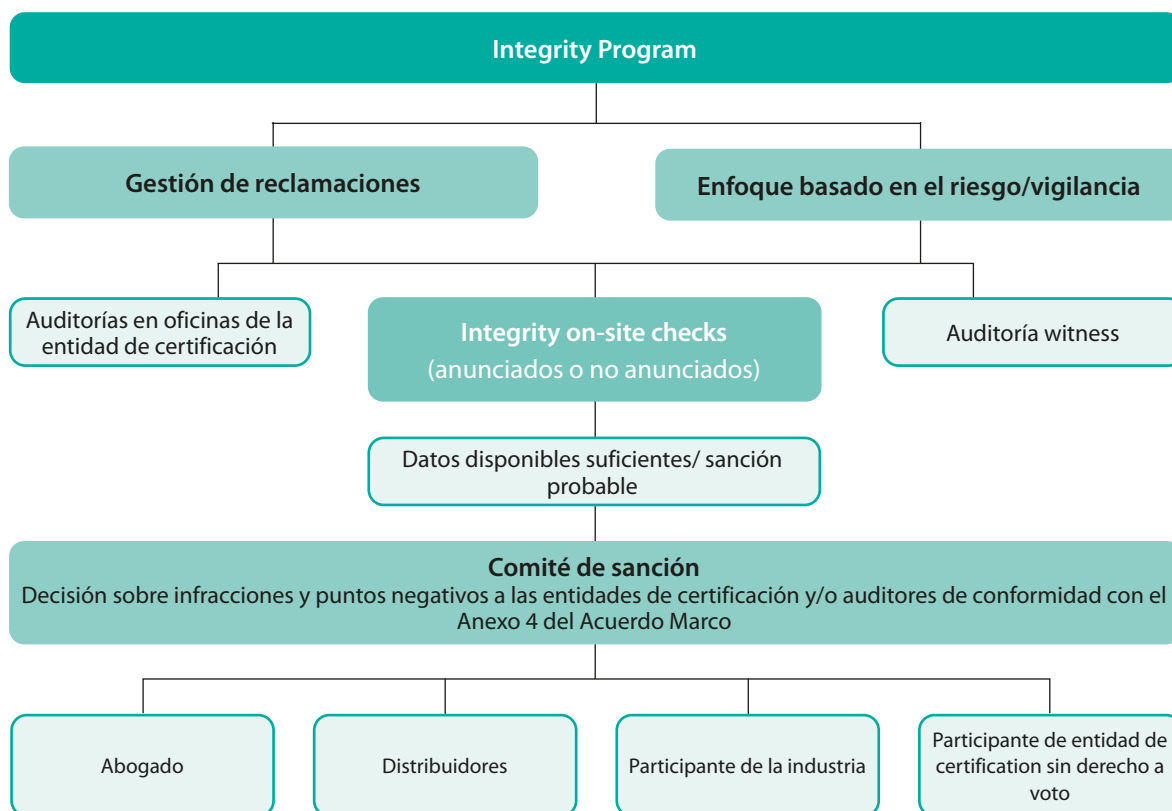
Integrity Program

Gestión de reclamaciones

Enfoque basado en el riesgo/vigilancia

Auditorías en oficinas de la entidad de certificación

Integrity on-site checks
(anunciados o no anunciados)

Auditoría witness

Datos disponibles suficientes/ sanción probable

Comité de sanción
Decisión sobre infracciones y puntos negativos a las entidades de certificación y/o auditores de conformidad con el Anexo 4 del Acuerdo Marco

Abogado

Distribuidores

Participante de la industria

Participante de entidad de certification sin derecho a voto